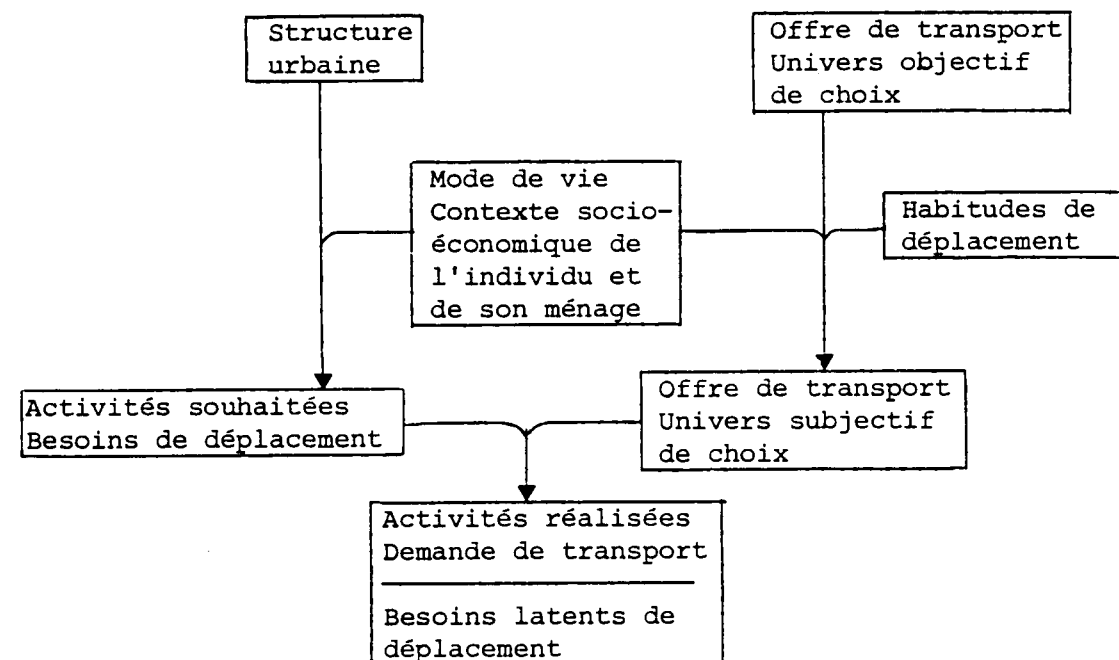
Structure urbaine

Offre de transport Univers objectif de choix

Mode de vie Contexte socioéconomique de l'individu et de son ménage

Habitudes de déplacement

Activités souhaitées Besoins de déplacement

Offre de transport Univers subjectif de choix

Activités réalisées Demande de transport

Besoins latents de déplacement